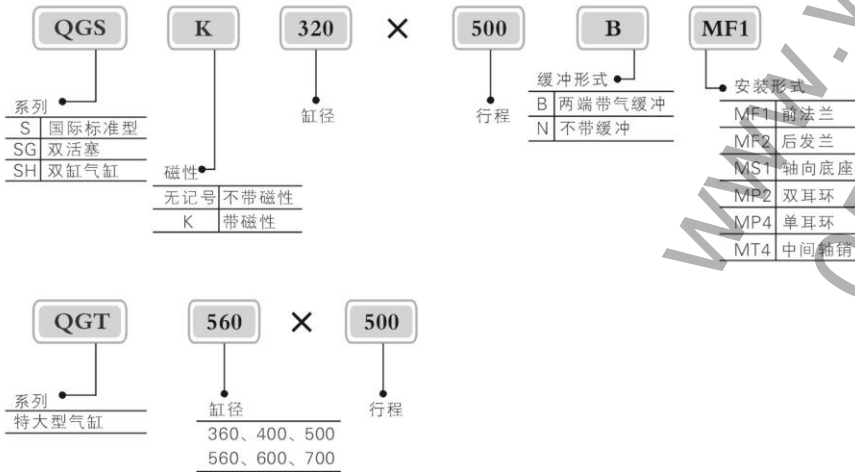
QGS K 320 × 500 B MF1

系列

| S | 国际标准型 |
|---|---|
| SG | 双活塞 |
| SH | 双缸气缸 |

磁性

| 无记号 | 不带磁性 |
|---|---|
| K | 带磁性 |

缸径

行程

缓冲形式

| B | 两端带气缓冲 |
|---|---|
| N | 不带缓冲 |

安装形式

| MF1 | 前法兰 |
|---|---|
| MF2 | 后发兰 |
| MS1 | 轴向底座 |
| MP2 | 双耳环 |
| MP4 | 单耳环 |
| MT4 | 中间轴销 |

QGT 560 × 500

系列
特大型气缸

缸径
360、400、500
560、600、700

行程

WWW.